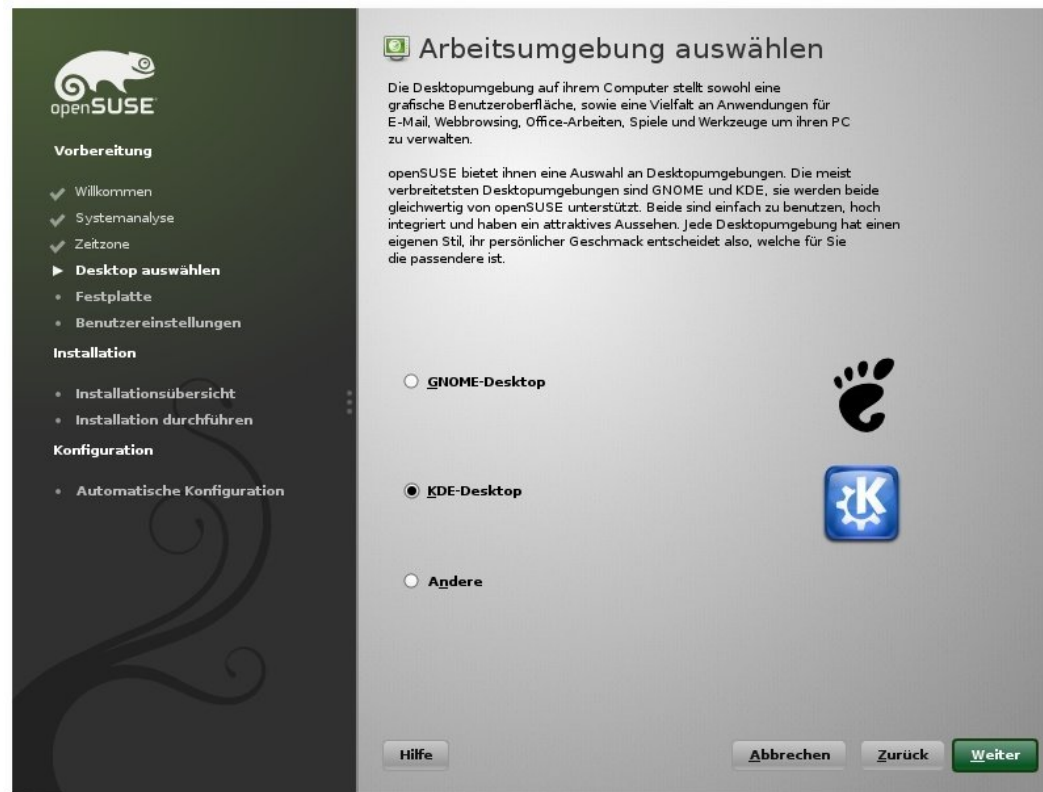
openSUSE

Vorbereitung

Willkommen
Systemanalyse
Zeitzone
Desktop auswählen
Festplatte
Benutzereinstellungen

Installation

Installationsübersicht
Installation durchführen

Konfiguration

Automatische Konfiguration

Arbeitsumgebung auswählen

Die Desktopumgebung auf ihrem Computer stellt sowohl eine grafische Benutzeroberfläche, sowie eine Vielfalt an Anwendungen für E-Mail, Webbrowsing, Office-Arbeiten, Spiele und Werkzeuge um ihren PC zu verwalten.

openSUSE bietet ihnen eine Auswahl an Desktopumgebungen. Die meist verbreitetsten Desktopumgebungen sind GNOME und KDE, sie werden beide gleichwertig von openSUSE unterstützt. Beide sind einfach zu benutzen, hoch integriert und haben ein attraktives Aussehen. Jede Desktopumgebung hat einen eigenen Stil, ihr persönlicher Geschmack entscheidet also, welche für Sie die passendere ist.

GNOME-Desktop

KDE-Desktop

Andere

Hilfe

Abbrechen

Zurück

Weiter